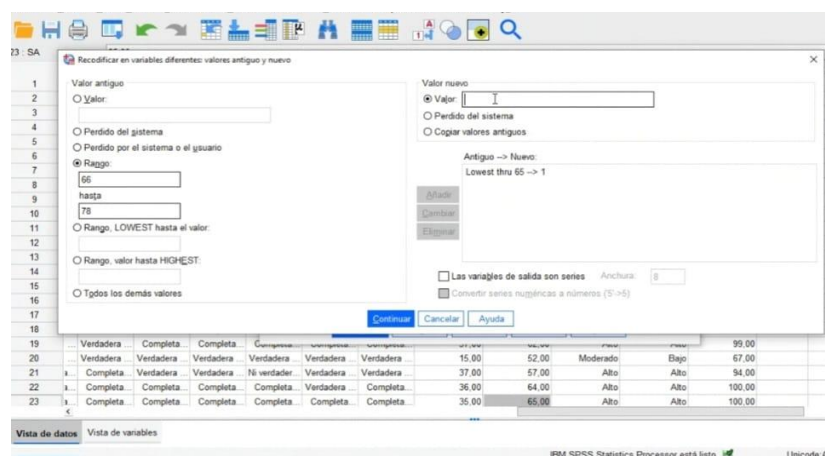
23 : SA

Recodificar en variables diferentes: valores antiguo y nuevo

Valor antiguo
○ Valor:
○ Perdido del sistema
○ Perdido por el sistema o el usuario
◉ Rango:
66
hasta
78
○ Rango, LOWEST hasta el valor:
○ Rango, valor hasta HIGHEST:
○ Todos los demás valores

Valor nuevo
◉ Valor:
○ Perdido del sistema
○ Copiar valores antiguos

Antiguo --> Nuevo:
Lowest thru 65 --> 1

Añadir
Cambiar
Eliminar

Las variables de salida son series   Anchura: 8
Convertir series numéricas a números ('5'->5)

Continuar   Cancelar   Ayuda

| | | | | | | | | | | | | |
|---|---|---|---|---|---|---|---|---|---|---|---|---|
| 1 | | | | | | | | | | | | |
| 2 | | | | | | | | | | | | |
| 3 | | | | | | | | | | | | |
| 4 | | | | | | | | | | | | |
| 5 | | | | | | | | | | | | |
| 6 | | | | | | | | | | | | |
| 7 | | | | | | | | | | | | |
| 8 | | | | | | | | | | | | |
| 9 | | | | | | | | | | | | |
| 10 | | | | | | | | | | | | |
| 11 | | | | | | | | | | | | |
| 12 | | | | | | | | | | | | |
| 13 | | | | | | | | | | | | |
| 14 | | | | | | | | | | | | |
| 15 | | | | | | | | | | | | |
| 16 | | | | | | | | | | | | |
| 17 | | | | | | | | | | | | |
| 18 | | | | | | | | | | | | |
| 19 | Verdadera ... | Completa... | Completa... | Completa... | Completa... | Completa... | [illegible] | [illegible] | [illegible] | Alto | 99,00 | |
| 20 | Verdadera ... | Verdadera ... | Verdadera ... | Verdadera ... | Verdadera ... | Verdadera ... | 15,00 | 52,00 | Moderado | Bajo | 67,00 | |
| 21 | Completa... | Verdadera ... | Verdadera ... | Ni verdader... | Verdadera ... | Verdadera ... | 37,00 | 57,00 | Alto | Alto | 94,00 | |
| 22 | Completa... | Verdadera ... | Verdadera ... | Completa... | Verdadera ... | Completa... | 36,00 | 64,00 | Alto | Alto | 100,00 | |
| 23 | Completa... | Completa... | Completa... | Completa... | Completa... | Completa... | 35,00 | 65,00 | Alto | Alto | 100,00 | |

Vista de datos   Vista de variables

IBM SPSS Statistics Processor está listo   Unicode: